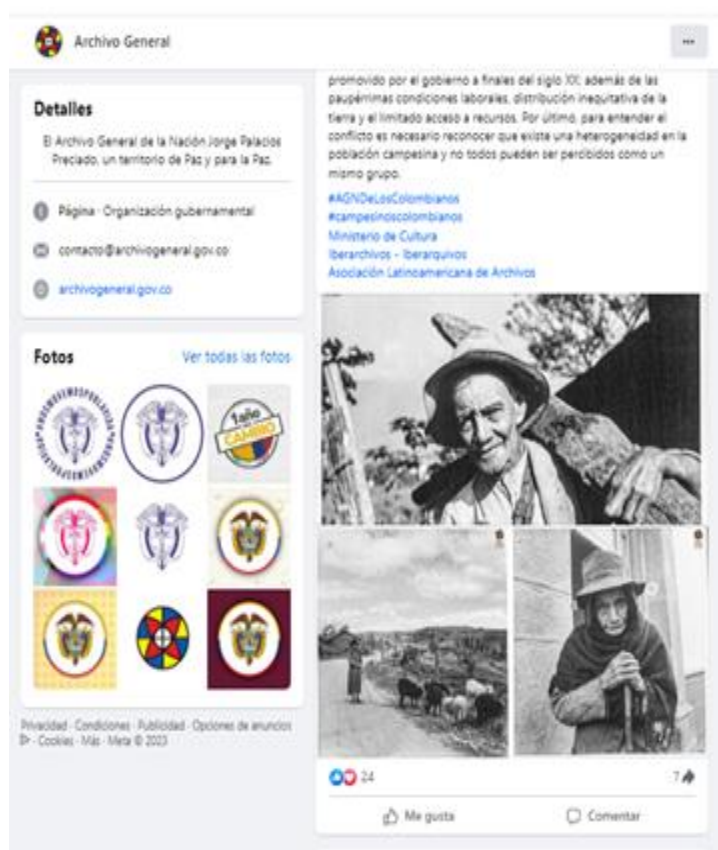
Archivo General

...

Detalles

El Archivo General de la Nación Jorge Palacios Preciado, un territorio de Paz y para la Paz.

Página · Organización gubernamental

contacto@archivogeneral.gov.co

archivogeneral.gov.co

Fotos

Ver todas las fotos

1año CAMBIO

Privacidad · Condiciones · Publicidad · Opciones de anuncios · Cookies · Más · Meta © 2023

promovido por el gobierno a finales del siglo XX; además de las paupérrimas condiciones laborales, distribución inequitativa de la tierra y el limitado acceso a recursos. Por último, para entender el conflicto es necesario reconocer que existe una heterogeneidad en la población campesina y no todos pueden ser percibidos como un mismo grupo.

#AGNDeLosColombianos
#campesinoscolombianos
Ministerio de Cultura
Iberarchivos - Iberarquivos
Asociación Latinoamericana de Archivos

24

7

Me gusta

Comentar